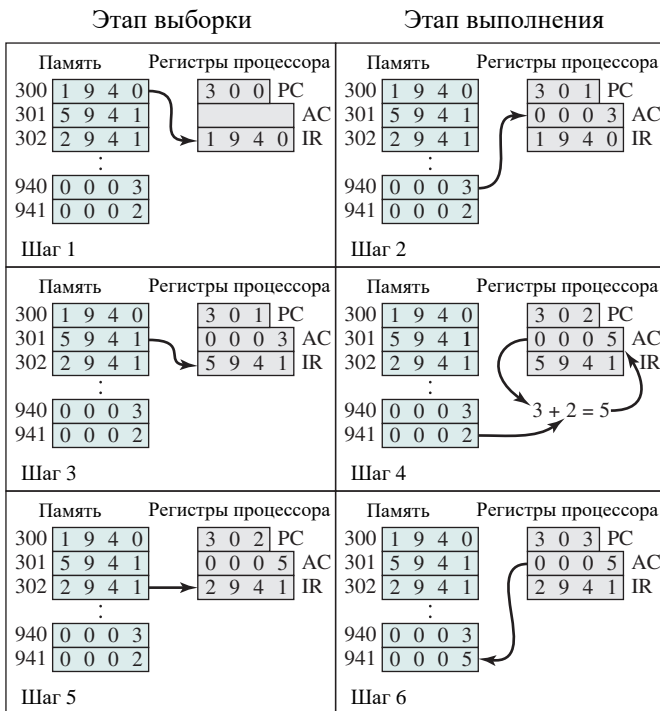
Этап выборки

Этап выполнения

Память
300 1 9 4 0
301 5 9 4 1
302 2 9 4 1
⋮
940 0 0 0 3
941 0 0 0 2

Регистры процессора
3 0 0 PC
AC
1 9 4 0 IR

Шаг 1

Память
300 1 9 4 0
301 5 9 4 1
302 2 9 4 1
⋮
940 0 0 0 3
941 0 0 0 2

Регистры процессора
3 0 1 PC
0 0 0 3 AC
1 9 4 0 IR

Шаг 2

Память
300 1 9 4 0
301 5 9 4 1
302 2 9 4 1
⋮
940 0 0 0 3
941 0 0 0 2

Регистры процессора
3 0 1 PC
0 0 0 3 AC
5 9 4 1 IR

Шаг 3

Память
300 1 9 4 0
301 5 9 4 1
302 2 9 4 1
⋮
940 0 0 0 3
941 0 0 0 2

Регистры процессора
3 0 2 PC
0 0 0 5 AC
5 9 4 1 IR

$3 + 2 = 5$

Шаг 4

Память
300 1 9 4 0
301 5 9 4 1
302 2 9 4 1
⋮
940 0 0 0 3
941 0 0 0 2

Регистры процессора
3 0 2 PC
0 0 0 5 AC
2 9 4 1 IR

Шаг 5

Память
300 1 9 4 0
301 5 9 4 1
302 2 9 4 1
⋮
940 0 0 0 3
941 0 0 0 5

Регистры процессора
3 0 3 PC
0 0 0 5 AC
2 9 4 1 IR

Шаг 6